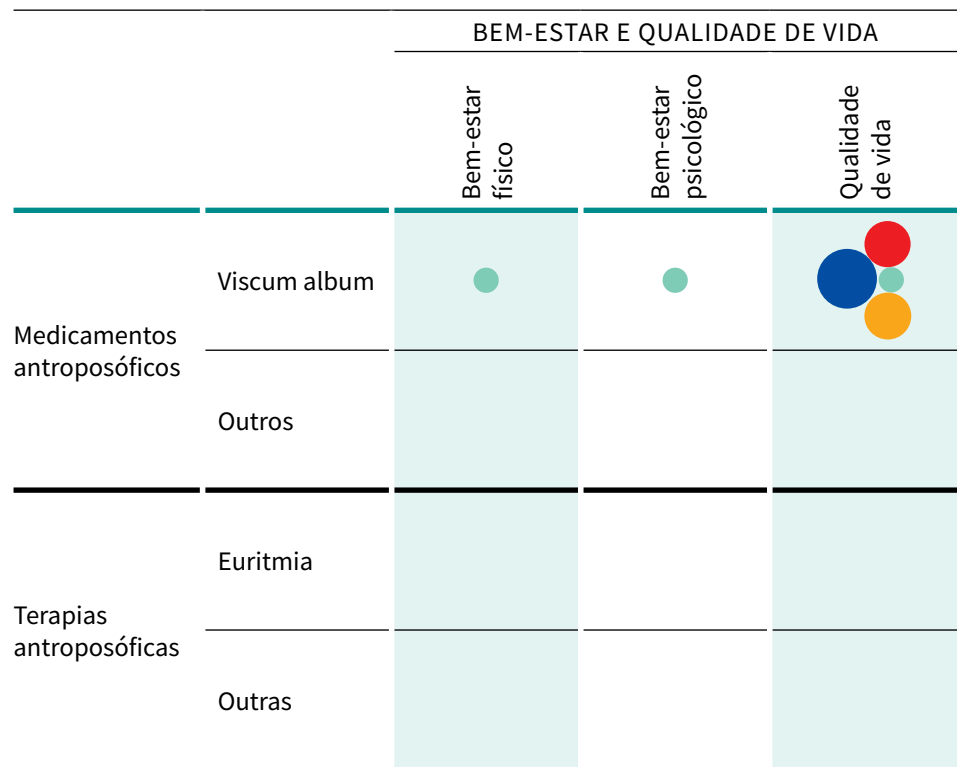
| | | BEM-ESTAR E QUALIDADE DE VIDA | | |
|---|---|---|---|---|
| | | Bem-estar físico | Bem-estar psicológico | Qualidade de vida |
| Medicamentos antroposóficos | Viscum album | | | |
| | Outros | | | |
| Terapias antroposóficas | Euritmia | | | |
| | Outras | | | |